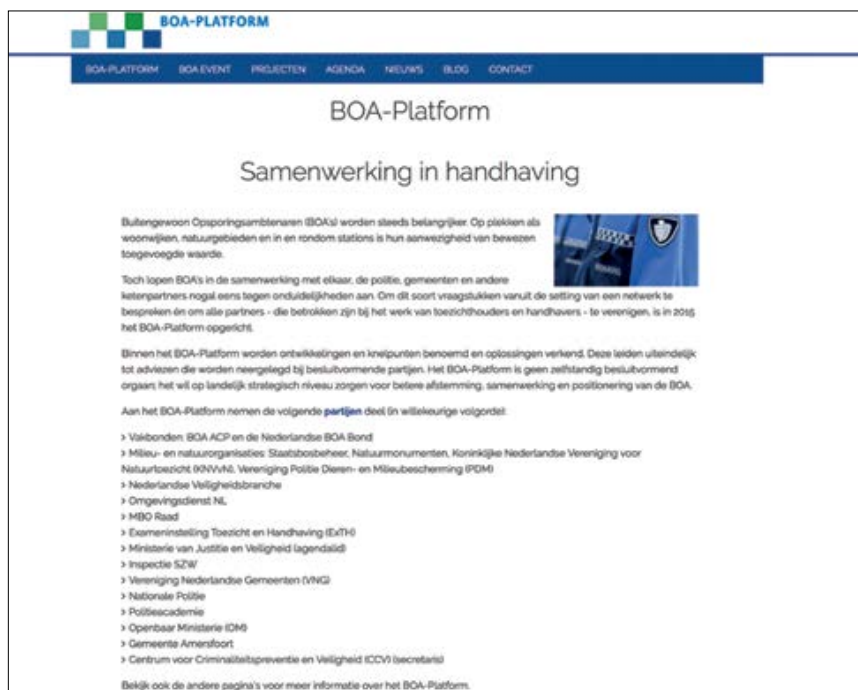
BOA-PLATFORM

BOA-PLATFORM BOA EVENT PROJECTEN AGENDA NIEUWS BLOG CONTACT

BOA-Platform

Samenwerking in handhaving

Buitengewoon Opsporingsambtenaren (BOA's) worden steeds belangrijker. Op plekken als woonwijken, natuurgebieden en in en rondom stations is hun aanwezigheid van bewezen toegevoegde waarde.

Toch lopen BOA's in de samenwerking met elkaar, de politie, gemeenten en andere ketenpartners nogal eens tegen onduidelijkheden aan. Om dit soort vraagstukken vanuit de setting van een netwerk te bespreken én om alle partners - die betrokken zijn bij het werk van toezichthouders en handhavers - te verenigen, is in 2015 het BOA-Platform opgericht.

Binnen het BOA-Platform worden ontwikkelingen en knelpunten benoemd en oplossingen verkend. Deze leiden uiteindelijk tot adviezen die worden neergelegd bij besluitvormende partijen. Het BOA-Platform is geen zelfstandig besluitvormend orgaan; het wil op landelijk strategisch niveau zorgen voor betere afstemming, samenwerking en positionering van de BOA.

Aan het BOA-Platform nemen de volgende partijen deel (in willekeurige volgorde):

> Vakbonden: BOA ACP en de Nederlandse BOA Bond
> Milieu- en natuurorganisaties: Staatsbosbeheer, Natuurmonumenten, Koninklijke Nederlandse Vereniging voor Natuurtoezicht (KNVvN), Vereniging Politie Dieren- en Milieubescherming (PDM)
> Nederlandse Veiligheidsbranche
> Omgevingsdienst NL
> MBO Raad
> Exameninstelling Toezicht en Handhaving (ExTH)
> Ministerie van Justitie en Veiligheid (agendalid)
> Inspectie SZW
> Vereniging Nederlandse Gemeenten (VNG)
> Nationale Politie
> Politieacademie
> Openbaar Ministerie (OM)
> Gemeente Amersfoort
> Centrum voor Criminaliteitspreventie en Veiligheid (CCV) (secretaris)

Bekijk ook de andere pagina's voor meer informatie over het BOA-Platform.